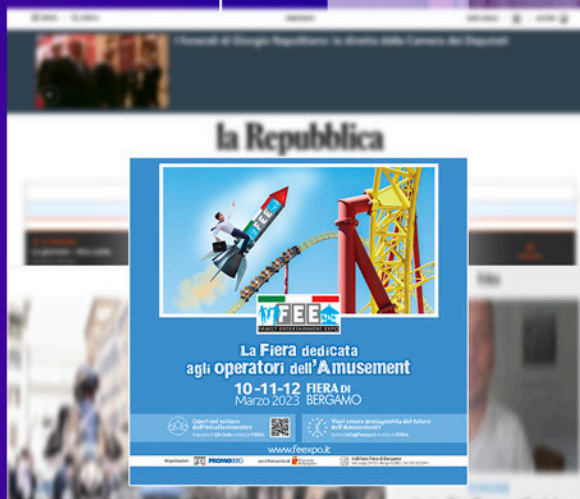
I funerali di Giorgio Napolitano: la diretta dalla Camera dei Deputati

la Repubblica

FEE

FEE 2023
FAMILY ENTERTAINMENT EXPO

La Fiera dedicata agli operatori dell'Amusement

10-11-12 Marzo 2023
FIERA DI BERGAMO

www.feexpo.it

Organizzatori PROMOBERG